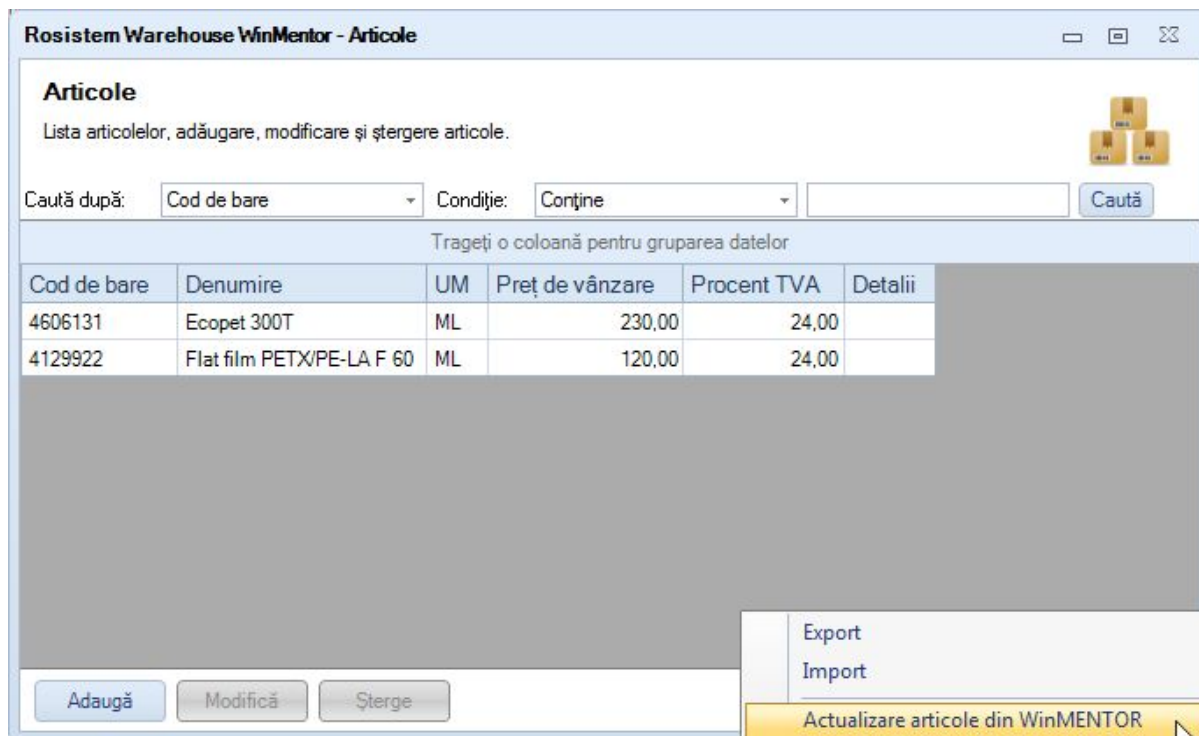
Rosistem Warehouse WinMentor - Articole

Articole

Lista articolelor, adăugare, modificare şi ştergere articole.

Caută după: Cod de bare Condiţie: Conţine Caută

Trageţi o coloană pentru gruparea datelor

| Cod de bare | Denumire | UM | Preţ de vânzare | Procent TVA | Detalii |
|---|---|---|---|---|---|
| 4606131 | Ecopet 300T | ML | 230,00 | 24,00 | |
| 4129922 | Flat film PETX/PE-LA F 60 | ML | 120,00 | 24,00 | |

Export
Import
Actualizare articole din WinMENTOR

Adaugă Modifică Şterge